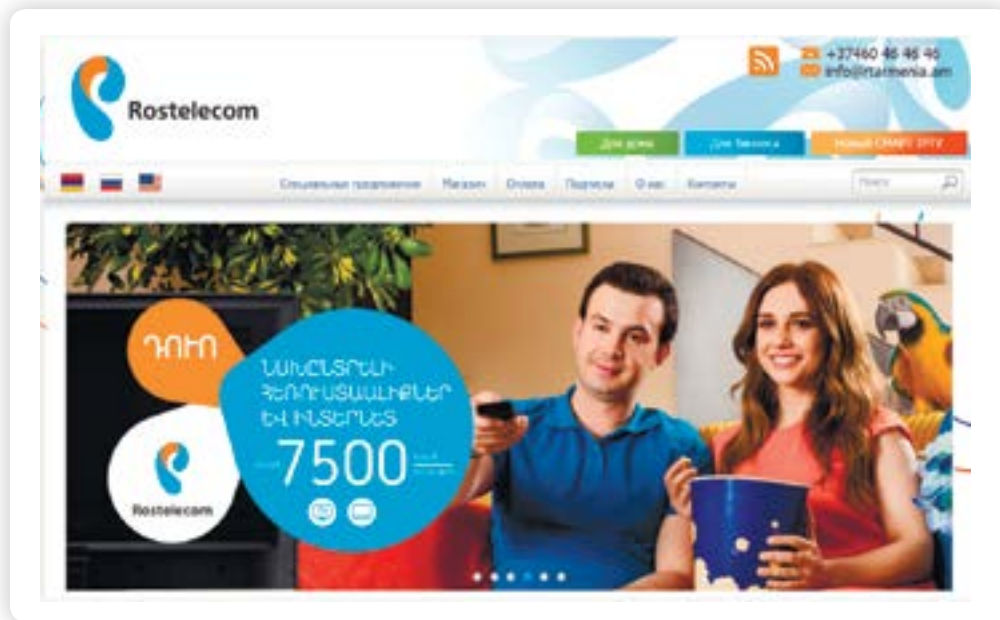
Rostelecom

+37460 46 46 46
info@rtarmenia.am

Для дома
Для бизнеса
Новый СМАРТ IPTV

Специальные предложения
Магазин
Оплата
Подписка
О нас
Контакты

Поиск

ԴՈՒՈ

ՆԱԽԸՆՏՐԵԼԻ ՀԵՌՈՒՍՏԱԱԼԻՔՆԵՐ ԵՎ ԻՆՏԵՐՆԵՏ

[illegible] 7500 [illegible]

Rostelecom